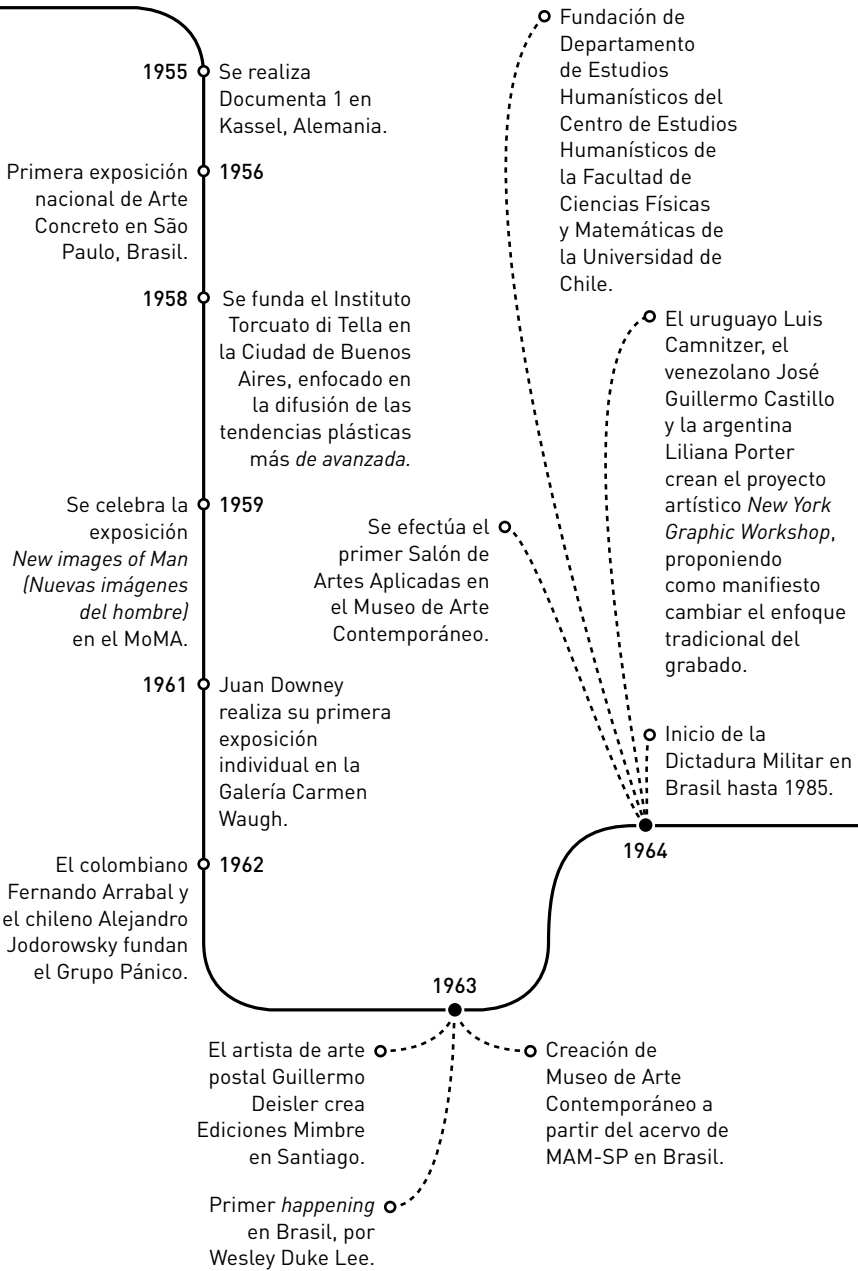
1955 Se realiza Documenta 1 en Kassel, Alemania.

Primera exposición nacional de Arte Concreto en São Paulo, Brasil. 1956

1958 Se funda el Instituto Torcuato di Tella en la Ciudad de Buenos Aires, enfocado en la difusión de las tendencias plásticas más *de avanzada*.

Se celebra la exposición *New images of Man (Nuevas imágenes del hombre)* en el MoMA. 1959

1961 Juan Downey realiza su primera exposición individual en la Galería Carmen Waugh.

El colombiano Fernando Arrabal y el chileno Alejandro Jodorowsky fundan el Grupo Pánico. 1962

1963

El artista de arte postal Guillermo Deisler crea Ediciones Mimbre en Santiago.

Creación de Museo de Arte Contemporáneo a partir del acervo de MAM-SP en Brasil.

Primer *happening* en Brasil, por Wesley Duke Lee.

Fundación de Departamento de Estudios Humanísticos del Centro de Estudios Humanísticos de la Facultad de Ciencias Físicas y Matemáticas de la Universidad de Chile.

El uruguayo Luis Camnitzer, el venezolano José Guillermo Castillo y la argentina Liliana Porter crean el proyecto artístico *New York Graphic Workshop*, proponiendo como manifiesto cambiar el enfoque tradicional del grabado.

Se efectúa el primer Salón de Artes Aplicadas en el Museo de Arte Contemporáneo.

Inicio de la Dictadura Militar en Brasil hasta 1985.

1964